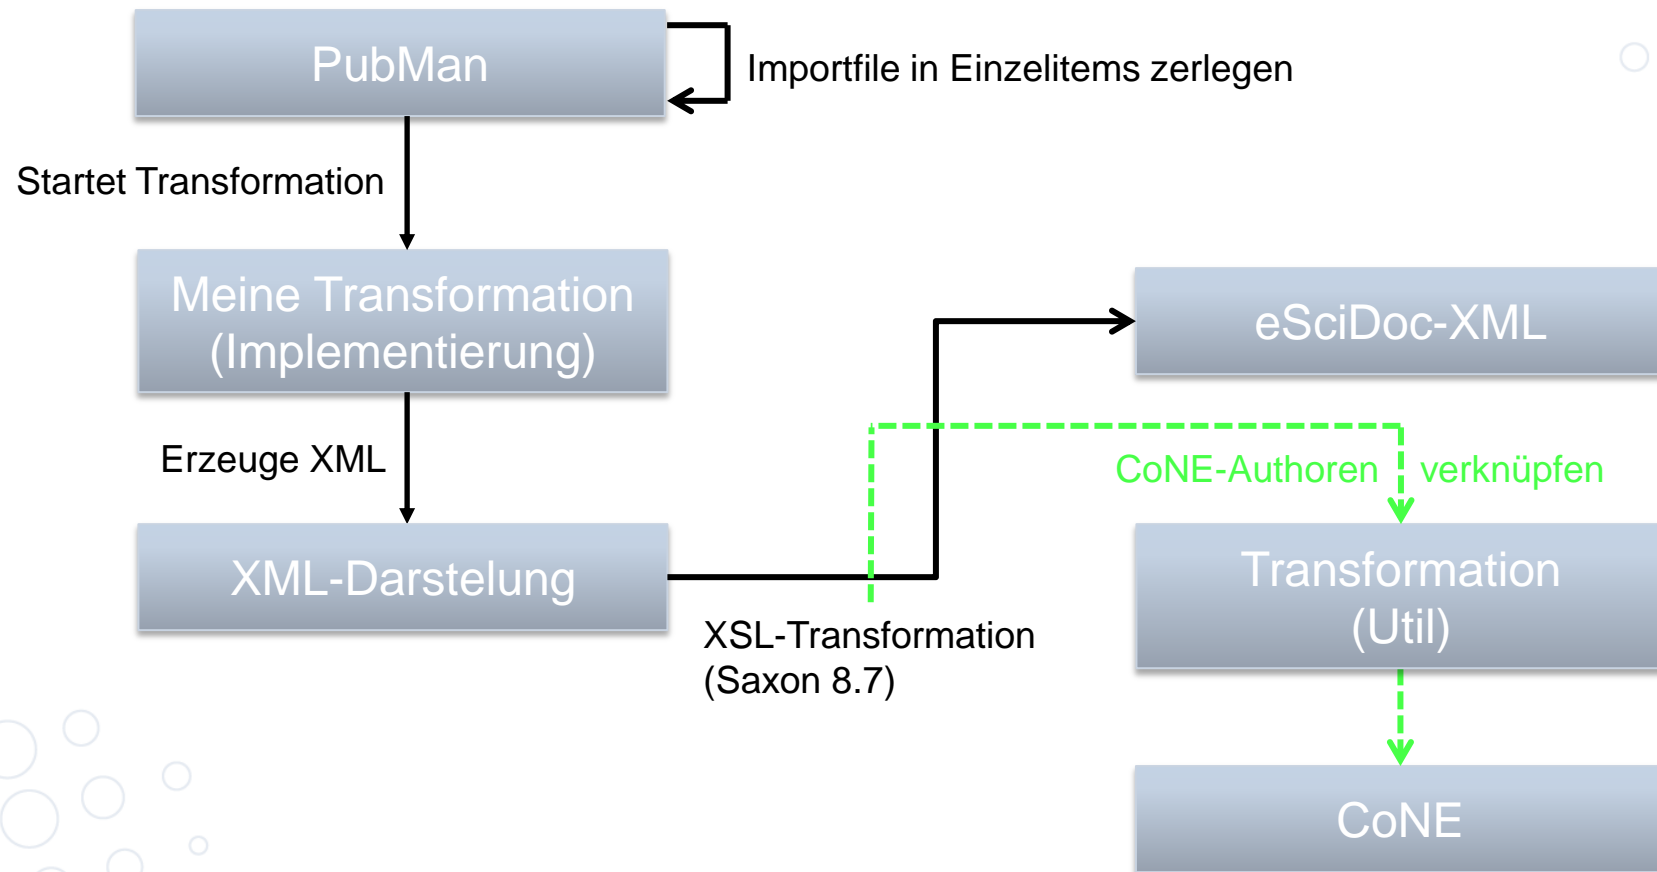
PubMan

Importfile in Einzelitems zerlegen

Startet Transformation

Meine Transformation (Implementierung)

Erzeuge XML

XML-Darstelung

XSL-Transformation (Saxon 8.7)

eSciDoc-XML

CoNE-Authoren verknüpfen

Transformation (Util)

CoNE